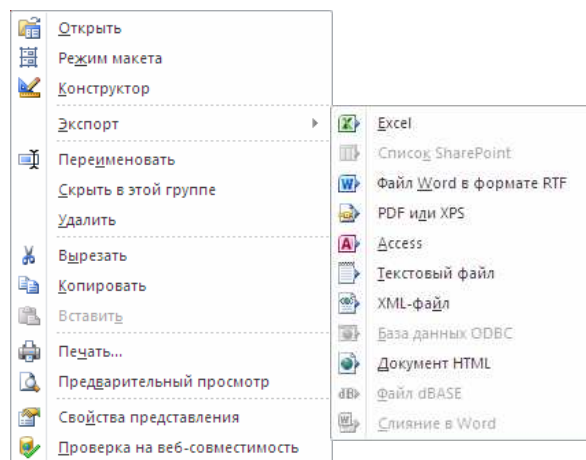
Открыть
Режим макета
Конструктор
Экспорт
Переименовать
Скрыть в этой группе
Удалить
Вырезать
Копировать
Вставить
Печать...
Предварительный просмотр
Свойства представления
Проверка на веб-совместимость

Excel
Список SharePoint
Файл Word в формате RTF
PDF или XPS
Access
Текстовый файл
XML-файл
База данных ODBC
Документ HTML
Файл dBASE
Слияние в Word